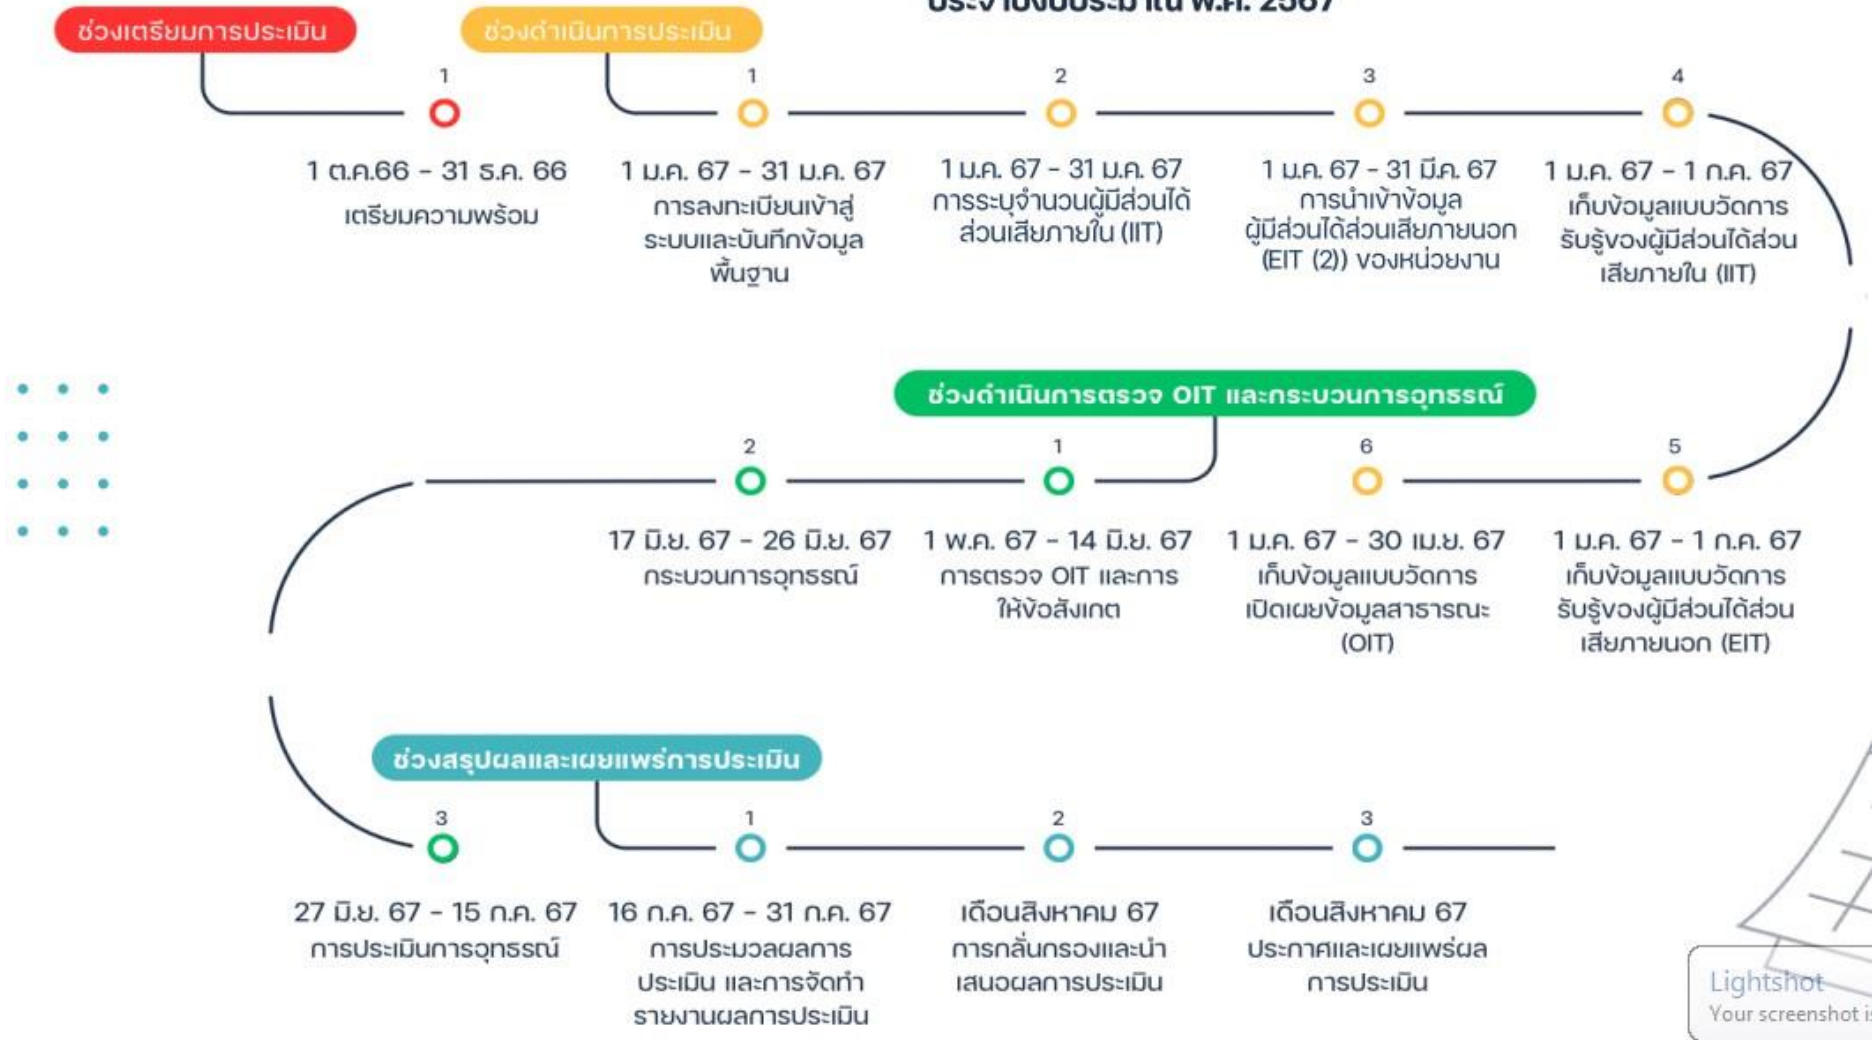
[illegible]

ช่วงเตรียมการประเมิน

ช่วงดำเนินการประเมิน

1

1 ต.ค.66 - 31 ธ.ค. 66
เตรียมความพร้อม

1

1 ม.ค. 67 - 31 ม.ค. 67
การลงทะเบียนเข้าสู่ระบบและบันทึกข้อมูลพื้นฐาน

2

1 ม.ค. 67 - 31 ม.ค. 67
การระบุจำนวนผู้มีส่วนได้ส่วนเสียภายใน (IIT)

3

1 ม.ค. 67 - 31 มี.ค. 67
การนำเข้าข้อมูลผู้มีส่วนได้ส่วนเสียภายนอก (EIT (2)) ของหน่วยงาน

4

1 ม.ค. 67 - 1 ก.ค. 67
เก็บข้อมูลแบบวัดการรับรู้ของผู้มีส่วนได้ส่วนเสียภายใน (IIT)

ช่วงดำเนินการตรวจ OIT และกระบวนการอุทธรณ์

2

17 มิ.ย. 67 - 26 มิ.ย. 67
กระบวนการอุทธรณ์

1

1 พ.ค. 67 - 14 มิ.ย. 67
การตรวจ OIT และการให้ข้อสังเกต

6

1 ม.ค. 67 - 30 เม.ย. 67
เก็บข้อมูลแบบวัดการเปิดเผยข้อมูลสาธารณะ (OIT)

5

1 ม.ค. 67 - 1 ก.ค. 67
เก็บข้อมูลแบบวัดการรับรู้ของผู้มีส่วนได้ส่วนเสียภายนอก (EIT)

ช่วงสรุปผลและเผยแพร่การประเมิน

3

27 มิ.ย. 67 - 15 ก.ค. 67
การประเมินการอุทธรณ์

1

16 ก.ค. 67 - 31 ก.ค. 67
การประมวลผลการประเมิน และการจัดทำรายงานผลการประเมิน

2

เดือนสิงหาคม 67
การกลั่นกรองและนำเสนอผลการประเมิน

3

เดือนสิงหาคม 67
ประกาศและเผยแพร่ผลการประเมิน

Lightshot
Your screenshot i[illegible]